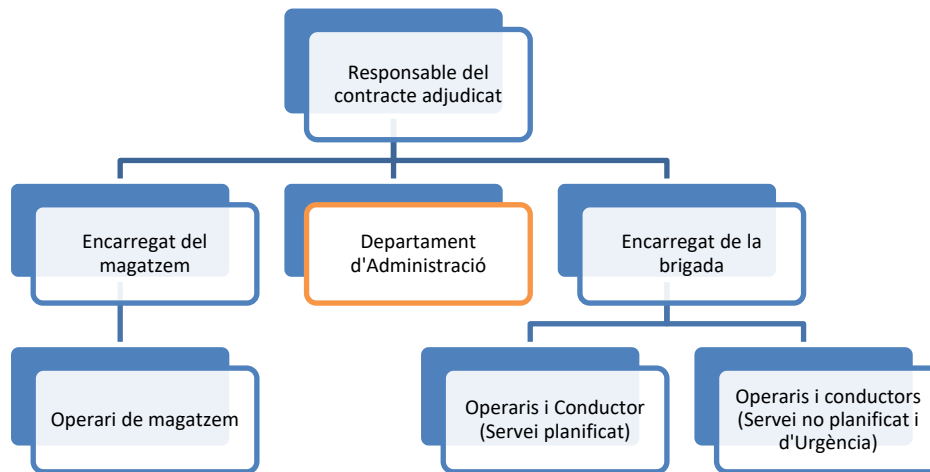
Responsable del contracte adjudicat

Encarregat del magatzem

Departament d'Administració

Encarregat de la brigada

Operari de magatzem

Operaris i Conductor (Servei planificat)

Operaris i conductors (Servei no planificat i d'Urgència)